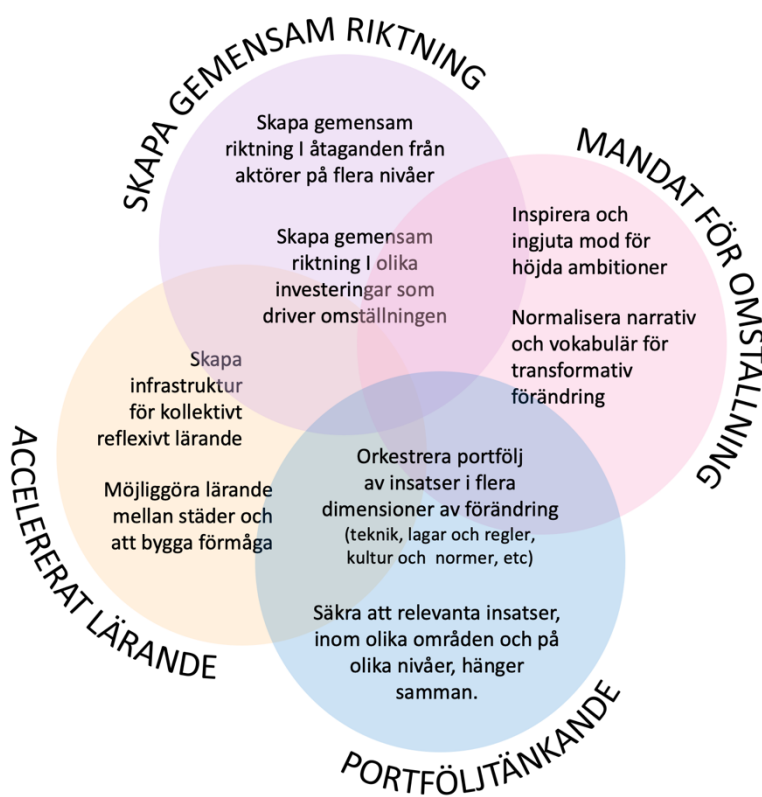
SKAPA GEMENSAM RIKTNING

Skapa gemensam riktning I åtaganden från aktörer på flera nivåer

Skapa gemensam riktning I olika investeringar som driver omställningen

MANDAT FÖR OMSTÄLLNING

Inspirera och ingjuta mod för höjda ambitioner

Normalisera narrativ och vokabulär för transformativ förändring

ACCELERERAT LÄRANDE

Skapa infrastruktur för kollektivt reflexivt lärande

Möjliggöra lärande mellan städer och att bygga förmåga

Orkestrera portfölj av insatser i flera dimensioner av förändring (teknik, lagar och regler, kultur och normer, etc)

Säkra att relevanta insatser, inom olika områden och på olika nivåer, hänger samman.

PORTFÖLJTÄNKANDE